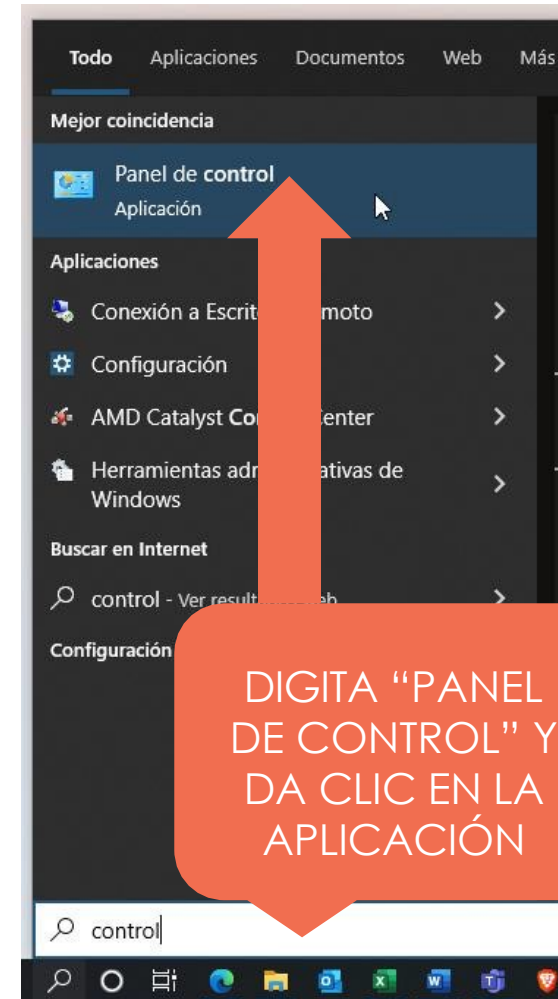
Todo Aplicaciones Documentos Web Más

Mejor coincidencia

Panel de control
Aplicación

Aplicaciones

Conexión a Escrit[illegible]moto >

Configuración >

AMD Catalyst Co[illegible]enter >

Herramientas adm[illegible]ativas de Windows >

Buscar en Internet

control - Ver result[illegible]eb >

Configuración

DIGITA "PANEL DE CONTROL" Y DA CLIC EN LA APLICACIÓN

control